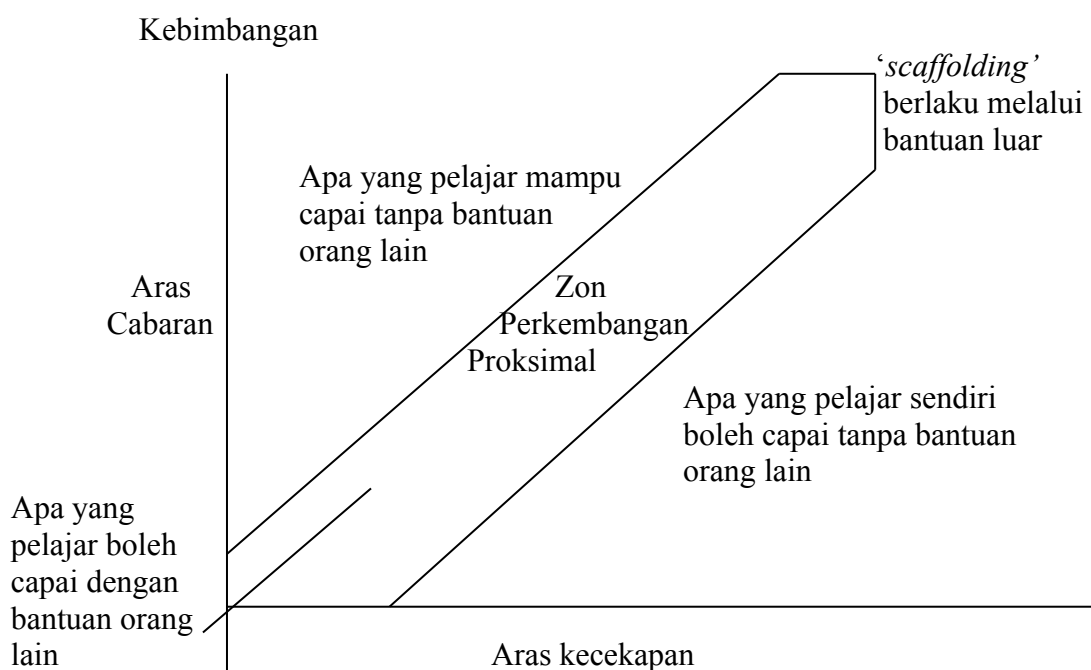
Kebimbangan

'*scaffolding'* berlaku melalui bantuan luar

Apa yang pelajar mampu capai tanpa bantuan orang lain

Aras Cabaran

Zon Perkembangan Proksimal

Apa yang pelajar sendiri boleh capai tanpa bantuan orang lain

Apa yang pelajar boleh capai dengan bantuan orang lain

Aras kecekapan